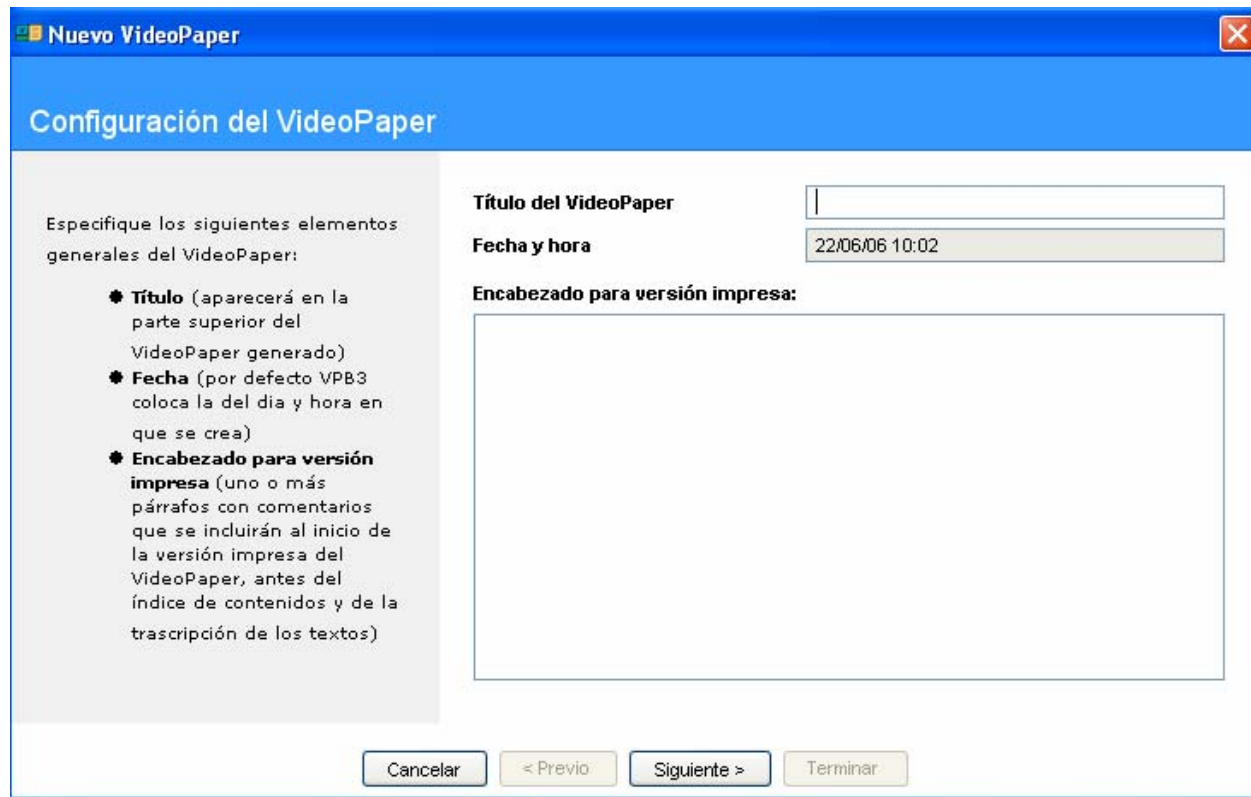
Nuevo VideoPaper

Configuración del VideoPaper

Especifique los siguientes elementos generales del VideoPaper:

- **Título** (aparecerá en la parte superior del VideoPaper generado)
- **Fecha** (por defecto VPB3 coloca la del dia y hora en que se crea)
- **Encabezado para versión impresa** (uno o más párrafos con comentarios que se incluirán al inicio de la versión impresa del VideoPaper, antes del índice de contenidos y de la trascripción de los textos)

Título del VideoPaper

Fecha y hora 22/06/06 10:02

Encabezado para versión impresa:

Cancelar | < Previo | Siguiente > | Terminar